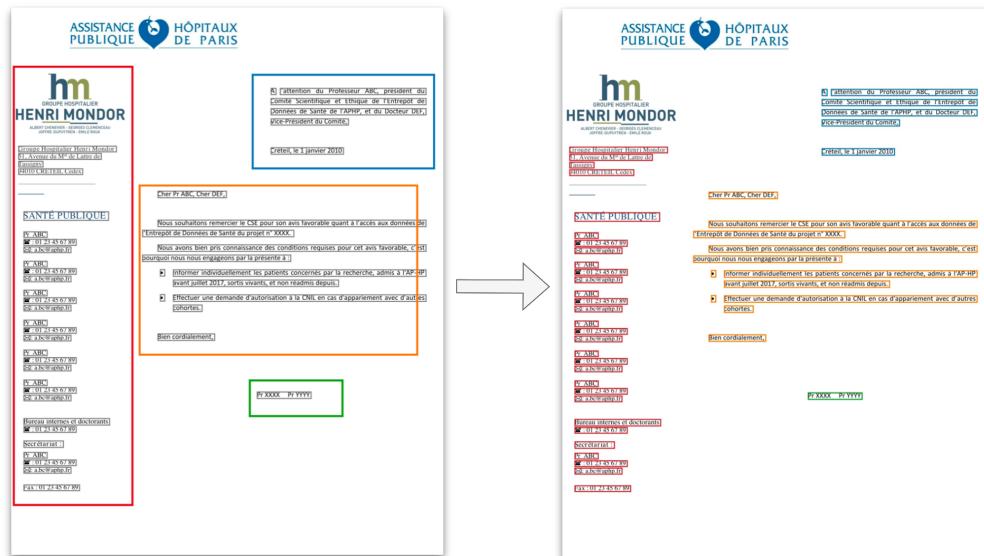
ASSISTANCE PUBLIQUE HÔPITAUX DE PARIS

hm
GROUPE HOSPITALIER
HENRI MONDOR
ALBERT CHENEVIER · GEORGES CLEMENCEAU
JOFFRE DUPUYTREN · ÉMILE ROUX

Groupe Hospitalier Henri Mondor
51, Avenue du Mal de Lattre de Tassigny
94010 CRETEIL Cedex

SANTÉ PUBLIQUE

Y. ABC
: 01 23 45 67 89
: a.bc@aphp.fr

Y. ABC
: 01 23 45 67 89
: a.bc@aphp.fr

Y. ABC
: 01 23 45 67 89
: a.bc@aphp.fr

Y. ABC
: 01 23 45 67 89
: a.bc@aphp.fr

Y. ABC
: 01 23 45 67 89
: a.bc@aphp.fr

Y. ABC
: 01 23 45 67 89
: a.bc@aphp.fr

Bureau internes et doctorants
: 01 23 45 67 89

Secrétariat :

Y. ABC
: 01 23 45 67 89
: a.bc@aphp.fr

Fax : 01 23 45 67 89

A l'attention du Professeur ABC, président du Comité Scientifique et Ethique de l'Entrepôt de Données de Santé de l'APHP, et du Docteur DEF, vice-Président du Comité.

Créteil, le 1 janvier 2010

Cher Pr ABC, Cher DEF,

Nous souhaitons remercier le CSE pour son avis favorable quant à l'accès aux données de l'Entrepôt de Données de Santé du projet n° XXXX.

Nous avons bien pris connaissance des conditions requises pour cet avis favorable, c'est pourquoi nous nous engageons par la présente à :

Informer individuellement les patients concernés par la recherche, admis à l'AP-HP avant juillet 2017, sortis vivants, et non réadmis depuis.

Effectuer une demande d'autorisation à la CNIL en cas d'appariement avec d'autres cohortes.

Bien cordialement,

Pr XXXX Pr YYYY

ASSISTANCE PUBLIQUE HÔPITAUX DE PARIS

hm
GROUPE HOSPITALIER
HENRI MONDOR
ALBERT CHENEVIER · GEORGES CLEMENCEAU
JOFFRE DUPUYTREN · ÉMILE ROUX

Groupe Hospitalier Henri Mondor
51, Avenue du Mal de Lattre de Tassigny
94010 CRETEIL Cedex

SANTÉ PUBLIQUE

Y. ABC
: 01 23 45 67 89
: a.bc@aphp.fr

Y. ABC
: 01 23 45 67 89
: a.bc@aphp.fr

Y. ABC
: 01 23 45 67 89
: a.bc@aphp.fr

Y. ABC
: 01 23 45 67 89
: a.bc@aphp.fr

Y. ABC
: 01 23 45 67 89
: a.bc@aphp.fr

Y. ABC
: 01 23 45 67 89
: a.bc@aphp.fr

Bureau internes et doctorants
: 01 23 45 67 89

Secrétariat :

Y. ABC
: 01 23 45 67 89
: a.bc@aphp.fr

Fax : 01 23 45 67 89

A l'attention du Professeur ABC, président du Comité Scientifique et Ethique de l'Entrepôt de Données de Santé de l'APHP, et du Docteur DEF, vice-Président du Comité.

Créteil, le 1 janvier 2010

Cher Pr ABC, Cher DEF,

Nous souhaitons remercier le CSE pour son avis favorable quant à l'accès aux données de l'Entrepôt de Données de Santé du projet n° XXXX.

Nous avons bien pris connaissance des conditions requises pour cet avis favorable, c'est pourquoi nous nous engageons par la présente à :

Informer individuellement les patients concernés par la recherche, admis à l'AP-HP avant juillet 2017, sortis vivants, et non réadmis depuis.

Effectuer une demande d'autorisation à la CNIL en cas d'appariement avec d'autres cohortes.

Bien cordialement,

Pr XXXX Pr YYYY